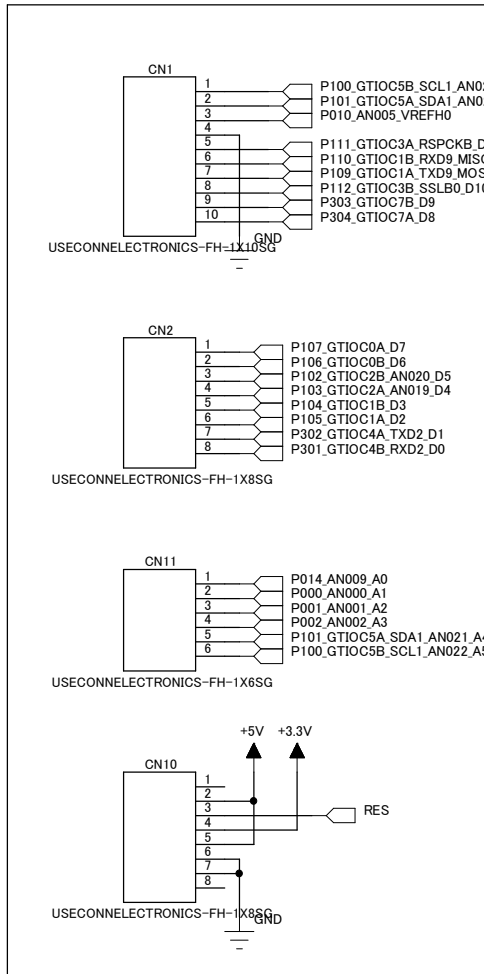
CN1
1
2
3
4
5
6
7
8
9
10
P100_GTIOC5B_SCL1_AN02
P101_GTIOC5A_SDA1_AN02
P010_AN005_VREFH0
P111_GTIOC3A_RSPCKB_D
P110_GTIOC1B_RXD9_MISC
P109_GTIOC1A_TXD9_MOS
P112_GTIOC3B_SSLB0_D1
P303_GTIOC7B_D9
P304_GTIOC7A_D8
GND
USECONNELECTRONICS-FH-1X10SG

CN2
1
2
3
4
5
6
7
8
P107_GTIOC0A_D7
P106_GTIOC0B_D6
P102_GTIOC2B_AN020_D5
P103_GTIOC2A_AN019_D4
P104_GTIOC1B_D3
P105_GTIOC1A_D2
P302_GTIOC4A_TXD2_D1
P301_GTIOC4B_RXD2_D0
USECONNELECTRONICS-FH-1X8SG

CN11
1
2
3
4
5
6
P014_AN009_A0
P000_AN000_A1
P001_AN001_A2
P002_AN002_A3
P101_GTIOC5A_SDA1_AN021_A
P100_GTIOC5B_SCL1_AN022_A
USECONNELECTRONICS-FH-1X6SG

+5V
+3.3V
CN10
1
2
3
4
5
6
7
8
RES
USECONNELECTRONICS-FH-1X8SG
GND